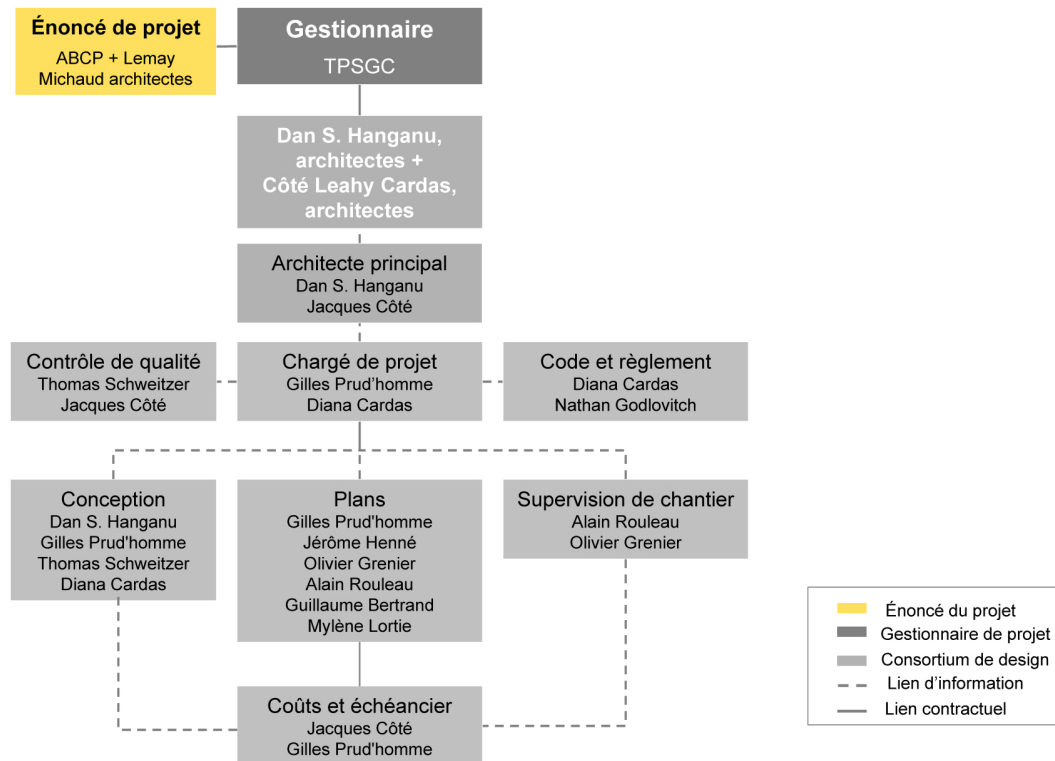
Énoncé de projet
ABCP + Lemay Michaud architectes

Gestionnaire
TPSGC

Dan S. Hanganu, architectes + Côté Leahy Cardas, architectes

Architecte principal
Dan S. Hanganu
Jacques Côté

Contrôle de qualité
Thomas Schweitzer
Jacques Côté

Chargé de projet
Gilles Prud'homme
Diana Cardas

Code et règlement
Diana Cardas
Nathan Godlovitch

Conception
Dan S. Hanganu
Gilles Prud'homme
Thomas Schweitzer
Diana Cardas

Plans
Gilles Prud'homme
Jérôme Henné
Olivier Grenier
Alain Rouleau
Guillaume Bertrand
Mylène Lortie

Supervision de chantier
Alain Rouleau
Olivier Grenier

Coûts et échéancier
Jacques Côté
Gilles Prud'homme

Énoncé du projet
Gestionnaire de projet
Consortium de design
Lien d'information
Lien contractuel